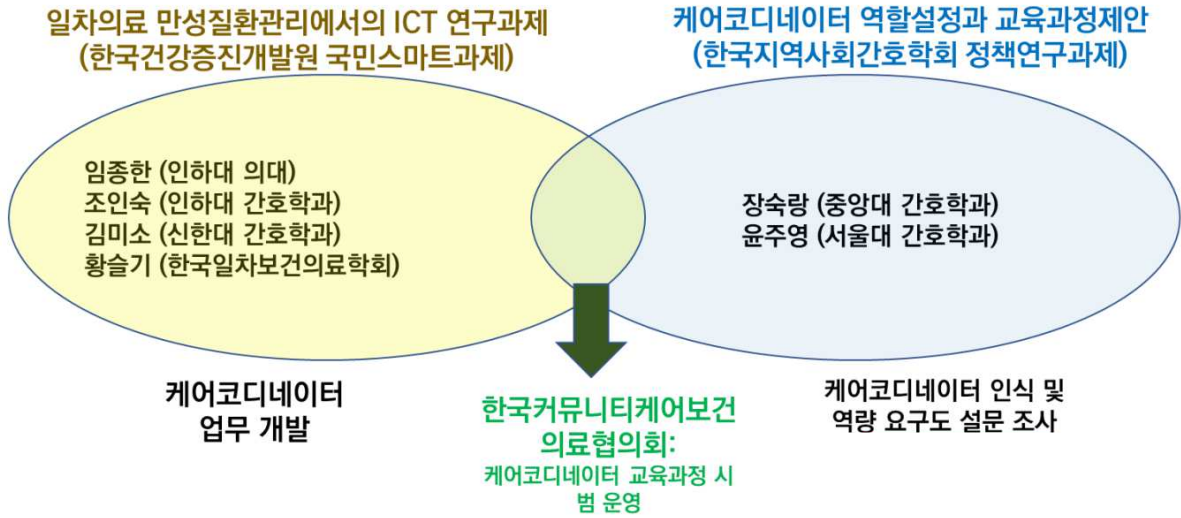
일차의료 만성질환관리에서의 ICT 연구과제
(한국건강증진개발원 국민스마트과제)

케어코디네이터 역할설정과 교육과정제안
(한국지역사회간호학회 정책연구과제)

임종한 (인하대 의대)
조인숙 (인하대 간호학과)
김미소 (신한대 간호학과)
황슬기 (한국일차보건의료학회)

장숙랑 (중앙대 간호학과)
윤주영 (서울대 간호학과)

케어코디네이터
업무 개발

한국커뮤니티케어보건
의료협의회:
케어코디네이터 교육과정 시범 운영

케어코디네이터 인식 및
역량 요구도 설문 조사